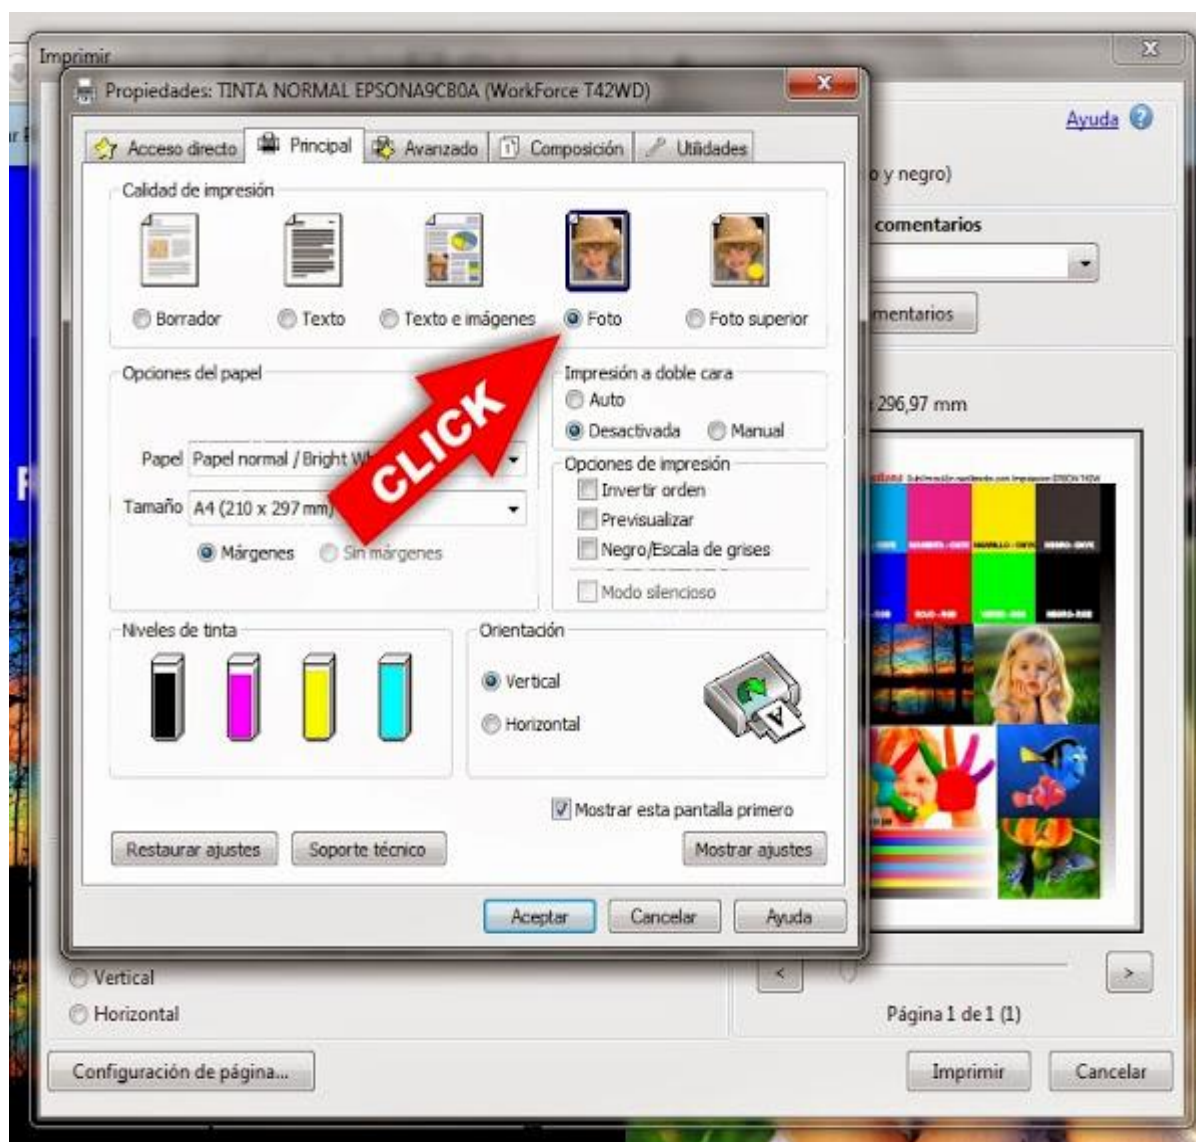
Imprimir

Propiedades: TINTA NORMAL EPSONA9CB0A (WorkForce T42WD)

Acceso directo | Principal | Avanzado | Composición | Utilidades

Calidad de impresión

Borrador
Texto
Texto e imágenes
Foto
Foto superior

Opciones del papel

Papel [Papel normal / Bright W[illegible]

Tamaño [A4 (210 x 297 mm)]

Márgenes
Sin márgenes

CLICK

Impresión a doble cara
Auto
Desactivada
Manual

Opciones de impresión
Invertir orden
Previsualizar
Negro/Escala de grises
Modo silencioso

Niveles de tinta

Orientación
Vertical
Horizontal

Mostrar esta pantalla primero

Restaurar ajustes
Soporte técnico
Mostrar ajustes

Aceptar
Cancelar
Ayuda

Ayuda

o y negro)

comentarios

mentarios

296,97 mm

Vertical
Horizontal

Página 1 de 1 (1)

Configuración de página...

Imprimir
Cancelar